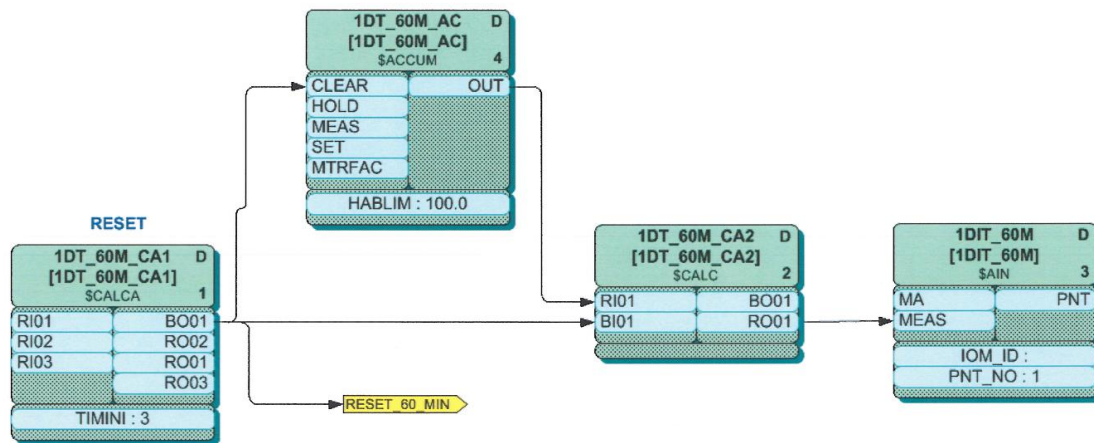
1DT_60M_AC D
[1DT_60M_AC]
$ACCUM 4

CLEAR
HOLD
MEAS
SET
MTRFAC
OUT

HABLIM : 100.0

RESET

1DT_60M_CA1 D
[1DT_60M_CA1]
$CALCA 1

RI01
RI02
RI03
BO01
RO02
RO01
RO03

TIMINI : 3

RESET_60_MIN

1DT_60M_CA2 D
[1DT_60M_CA2]
$CALC 2

RI01
BI01
BO01
RO01

1DIT_60M D
[1DIT_60M]
$AIN 3

MA
MEAS
PNT

IOM_ID :
PNT_NO : 1